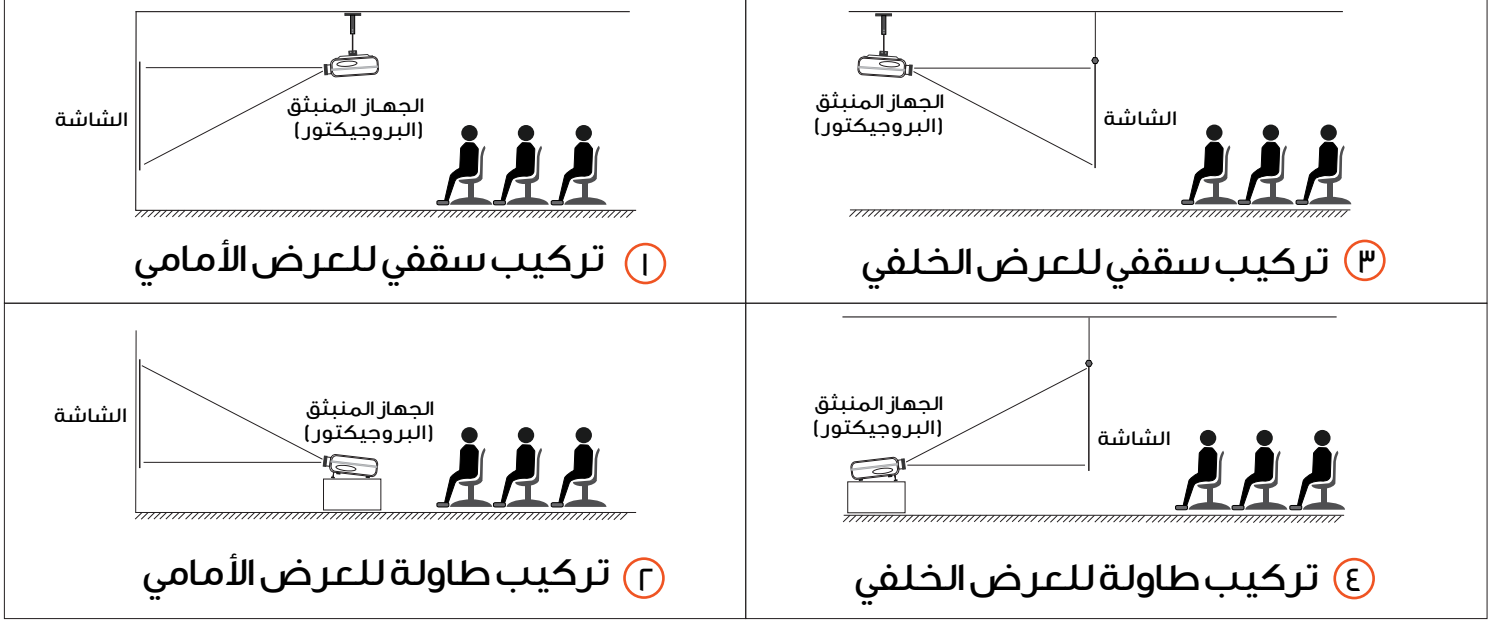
الشاشة

الجهاز المنبثق
(البروجيكتور)

١ تركيب سقفي للعرض الأمامي

الجهاز المنبثق
(البروجيكتور)

الشاشة

٣ تركيب سقفي للعرض الخلفي

الشاشة

الجهاز المنبثق
(البروجيكتور)

٢ تركيب طاولة للعرض الأمامي

الجهاز المنبثق
(البروجيكتور)

الشاشة

٤ تركيب طاولة للعرض الخلفي